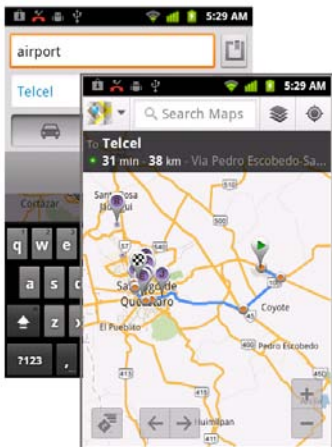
5:29 AM
airport
Telcel
Cortazar
q w e
a s
z x
?123
5:29 AM
Search Maps
To Telcel
31 min - 38 km - Via Pedro Escobedo-Sa...
Santa Rosa
Santiago de Querétaro
El Pueblito
Coyote
Pedro Escobedo
Huimilpan
413
411
45
57
100
410
431